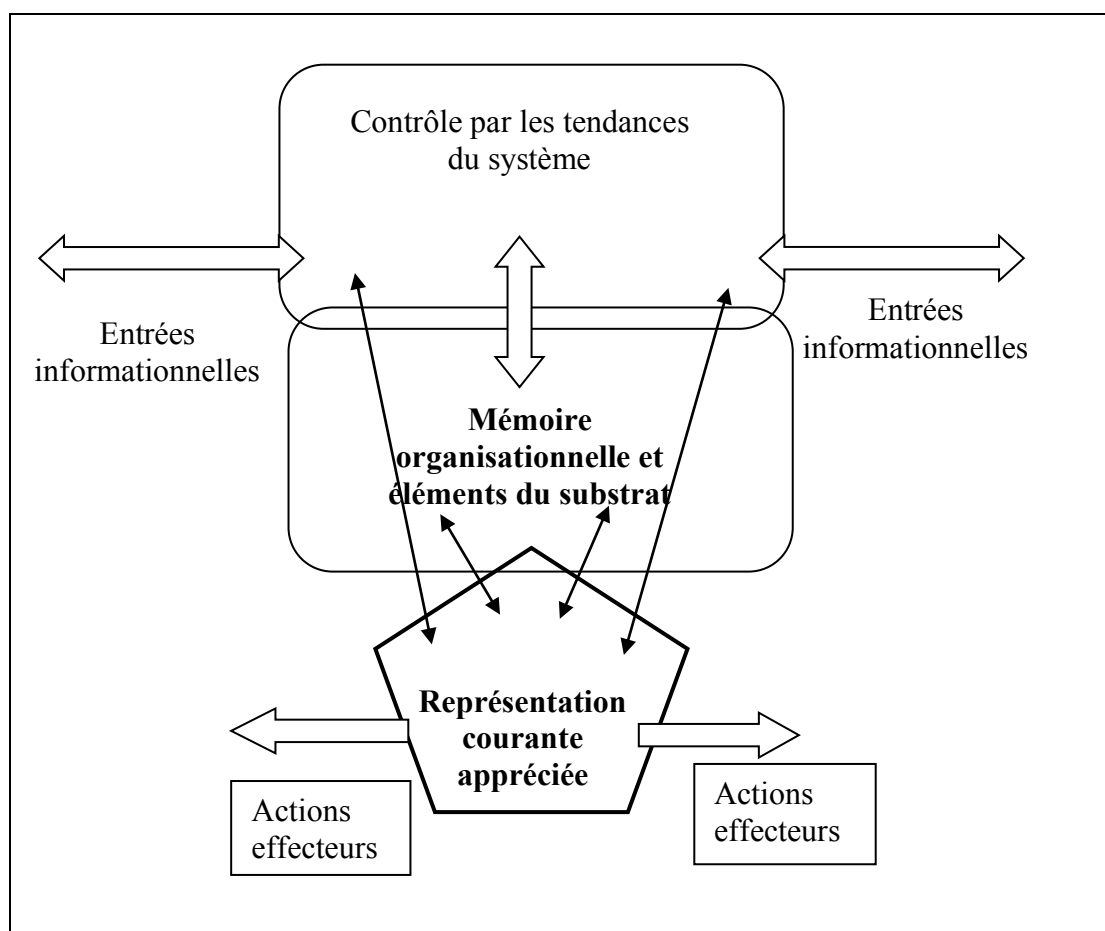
Contrôle par les tendances du système

Entrées informationnelles

Entrées informationnelles

Mémoire organisationnelle et éléments du substrat

Représentation courante appréciée

Actions effecteurs

Actions effecteurs